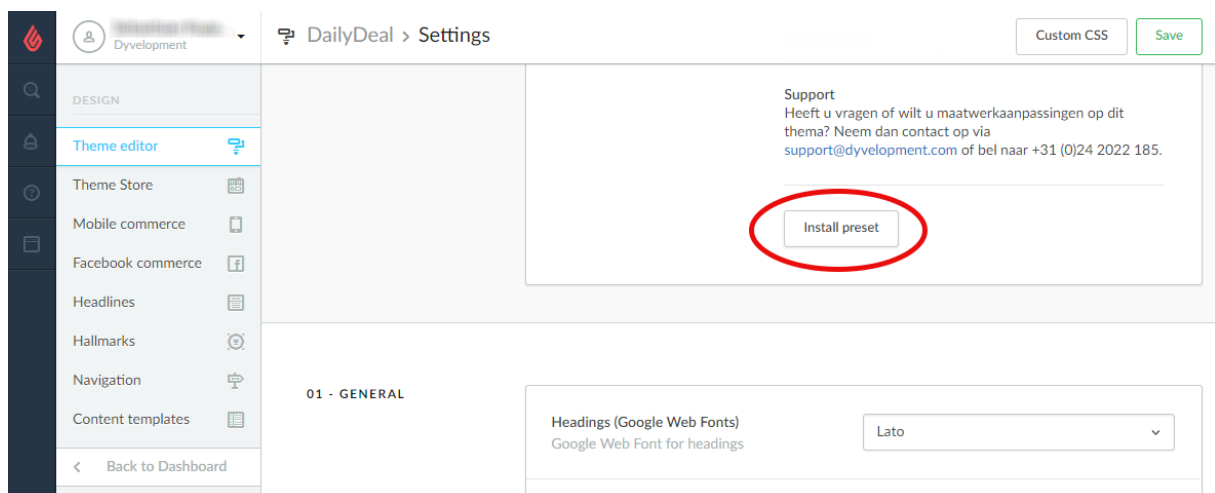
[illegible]
Dyvelopment

DailyDeal > Settings

Custom CSS

Save

DESIGN

Theme editor

Theme Store

Mobile commerce

Facebook commerce

Headlines

Hallmarks

Navigation

Content templates

Back to Dashboard

Support
Heeft u vragen of wilt u maatwerkaanpassingen op dit thema? Neem dan contact op via support@dyvelopment.com of bel naar +31 (0)24 2022 185.

Install preset

01 - GENERAL

Headings (Google Web Fonts)
Google Web Font for headings

Lato